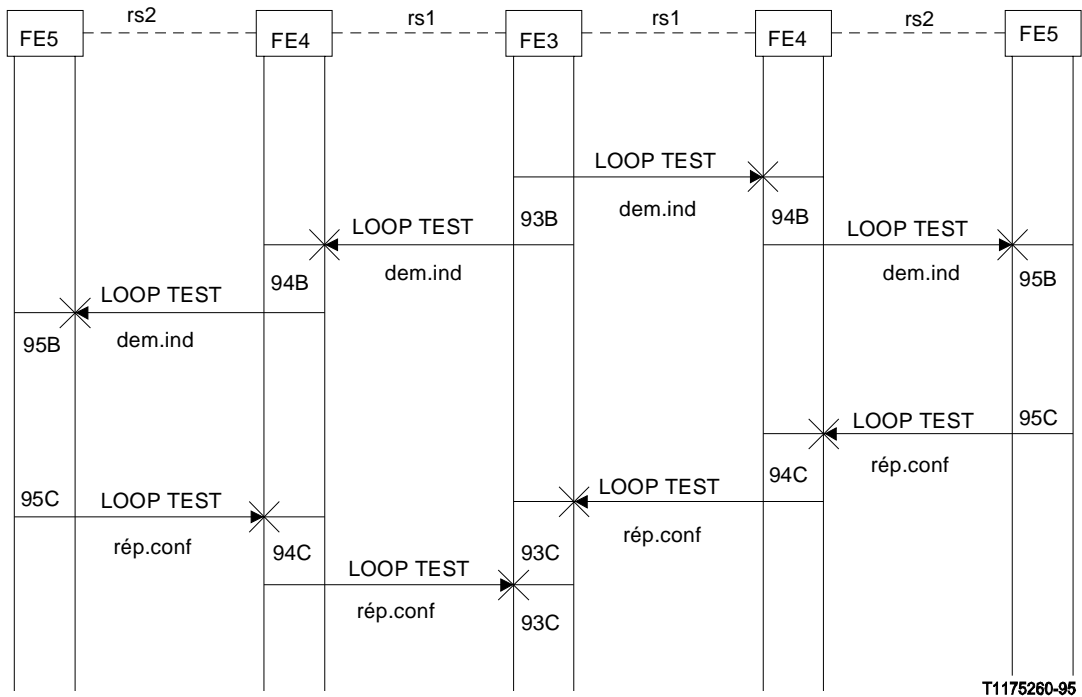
FE5 rs2 FE4 rs1 FE3 rs1 FE4 rs2 FE5

LOOP TEST
dem.ind
93B
94B
LOOP TEST
LOOP TEST
dem.ind
dem.ind
94B
95B
LOOP TEST
dem.ind
95B

LOOP TEST
95C
rép.conf
94C
LOOP TEST
95C
LOOP TEST
rép.conf
rép.conf
94C
93C
LOOP TEST
rép.conf
93C

T1175260-95